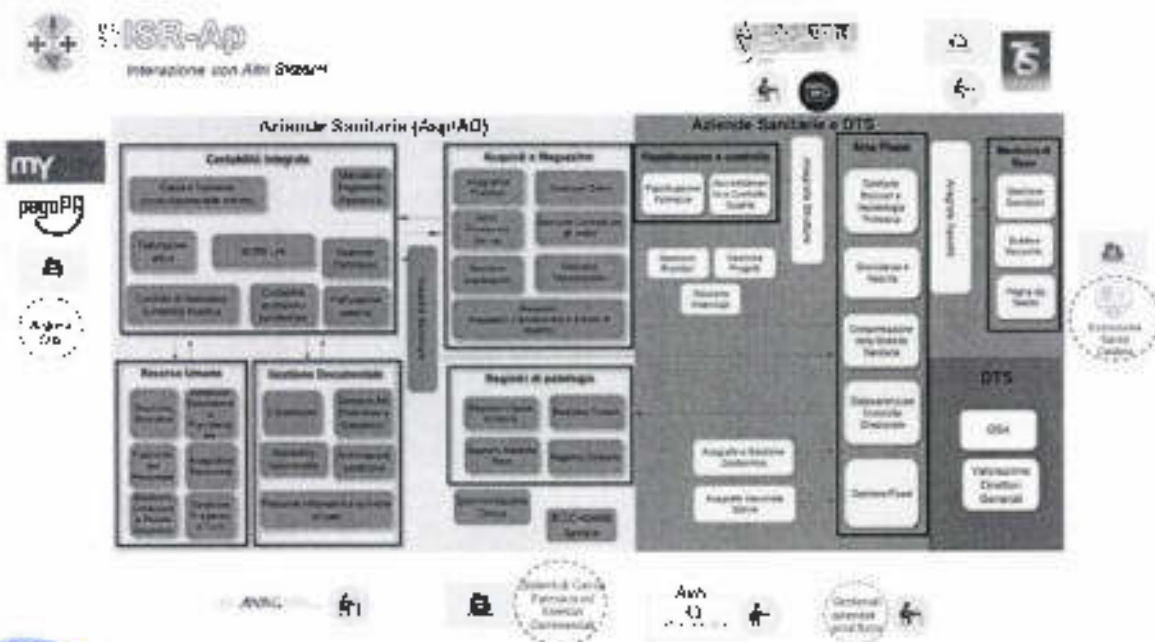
SISR-Ap
Interazione con Altri Sistemi

my
pagoPA

Aziende Sanitarie (Asp/AO)

Contabilità Integrata
Gestione Fornitori
Contabilità analitica
Controllo di Gestione
Contabilità economico patrimoniale

Acquisti e Magazzino
Gestione Magazzini

Risorse Umane

Gestione Documentale

Registri di patologia

Aziende Sanitarie e DTS

Pianificazione e controllo
Accreditamento

Area Flussi
Gestione Ricoveri e Specialistica
Prevenzione e Vaccini
Osservatorio per il Controllo Direzionale
Gestione Flussi

Medicina di Base
Gestione Esenzioni
Scelta e Revoca

DTS
DSA
Valutazione Direttori Generali

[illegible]

ANAC
Anagrafe Sanitaria